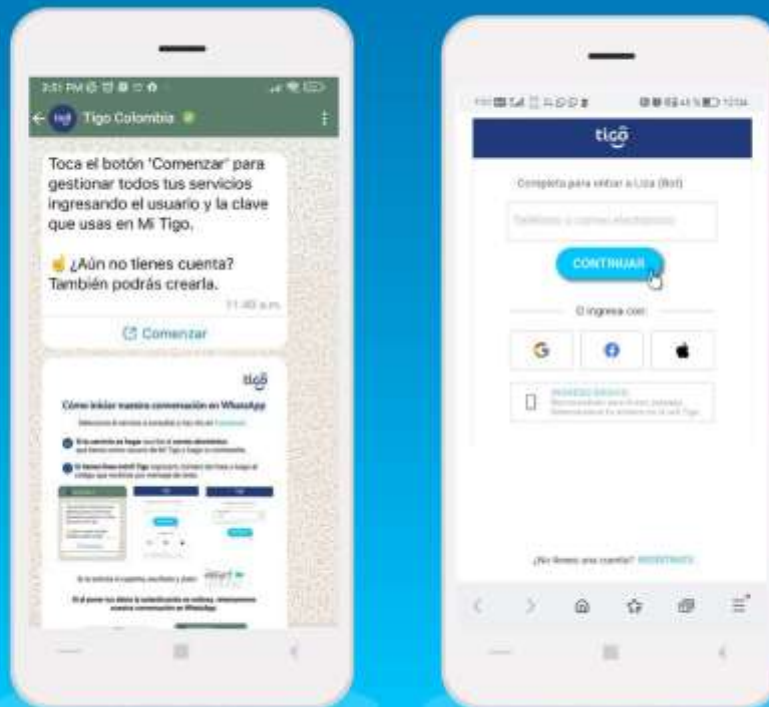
Tigo Colombia

Toca el botón "Comenzar" para gestionar todos tus servicios ingresando el usuario y la clave que usas en Mi Tigo.

☝ ¿Aún no tienes cuenta? También podrás crearla.

11:40 a.m.

Comenzar

tigo

Cómo iniciar nuestra conversación en WhatsApp

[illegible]

tigo

Completa para entrar a Liza (Bot)

Teléfono o correo electrónico

CONTINUAR

O ingresa con:

¿No tienes una cuenta? REGISTRATE